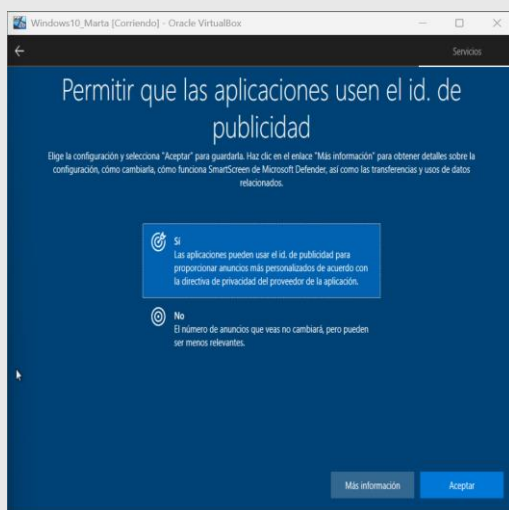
Windows10_Marta [Corriendo] - Oracle VirtualBox

Servicios

Permitir que las aplicaciones usen el id. de publicidad

Elige la configuración y selecciona "Aceptar" para guardarla. Haz clic en el enlace "Más información" para obtener detalles sobre la configuración, cómo cambiarla, cómo funciona SmartScreen de Microsoft Defender, así como las transferencias y usos de datos relacionados.

Sí
Las aplicaciones pueden usar el id. de publicidad para proporcionar anuncios más personalizados de acuerdo con la directiva de privacidad del proveedor de la aplicación.

No
El número de anuncios que veas no cambiará, pero pueden ser menos relevantes.

Más información

Aceptar